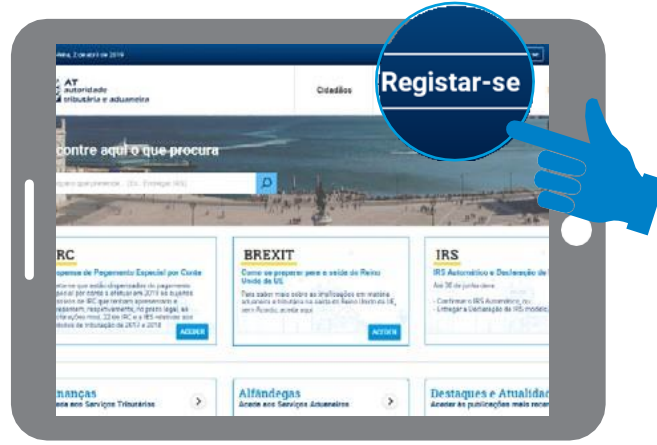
Registar-se

Lisboa, 2 de abril de 2019

AT autoridade tributária e aduaneira

Cidadãos

contre aqui o que procura

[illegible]

IRC

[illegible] Pagamento Especial por Conta

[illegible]

ACEDER

BREXIT

Como se preparar para a saída do Reino Unido da UE

Para saber mais sobre as implicações em matéria aduaneira e tributária na saída do Reino Unido da UE, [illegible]

ACEDER

IRS

IRS Automático e Declaração de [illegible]

Até 30 de junho deve:

- Confirmar o IRS Automático, ou
- Entregar a Declaração de IRS modelo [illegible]

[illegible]nanças

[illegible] aos Serviços Tributários

Alfândegas

Acede aos Serviços Aduaneiros

Destaques e Atualid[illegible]

Aceder às publicações mais rece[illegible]